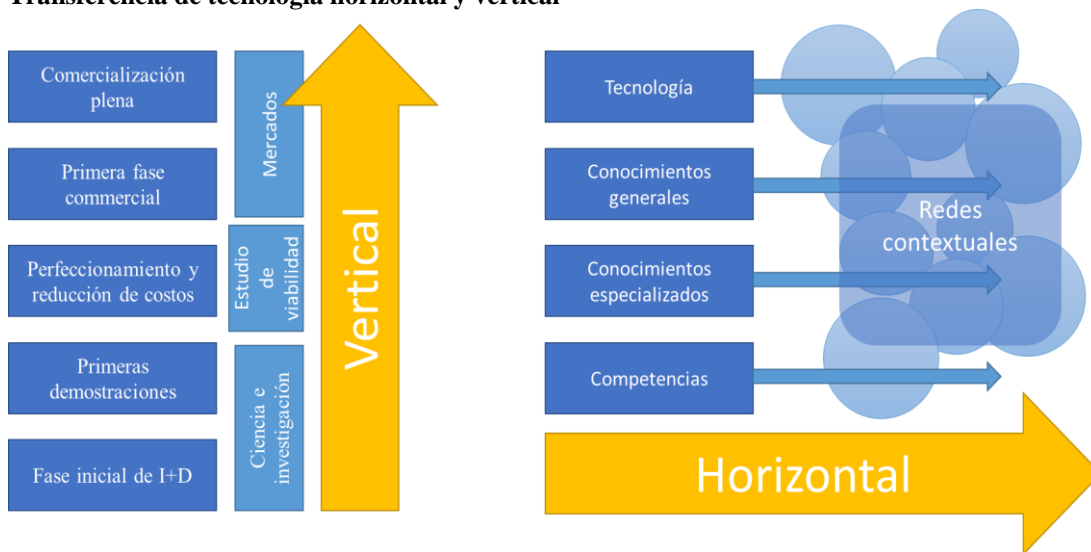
Transferencia de tecnología horizontal y vertical

Comercialización plena

Primera fase commercial

Perfeccionamiento y reducción de costos

Primeras demostraciones

Fase inicial de I+D

Mercados

Estudio de viabilidad

Ciencia e investigación

Vertical

Tecnología

Conocimientos generales

Conocimientos especializados

Competencias

Redes contextuales

Horizontal